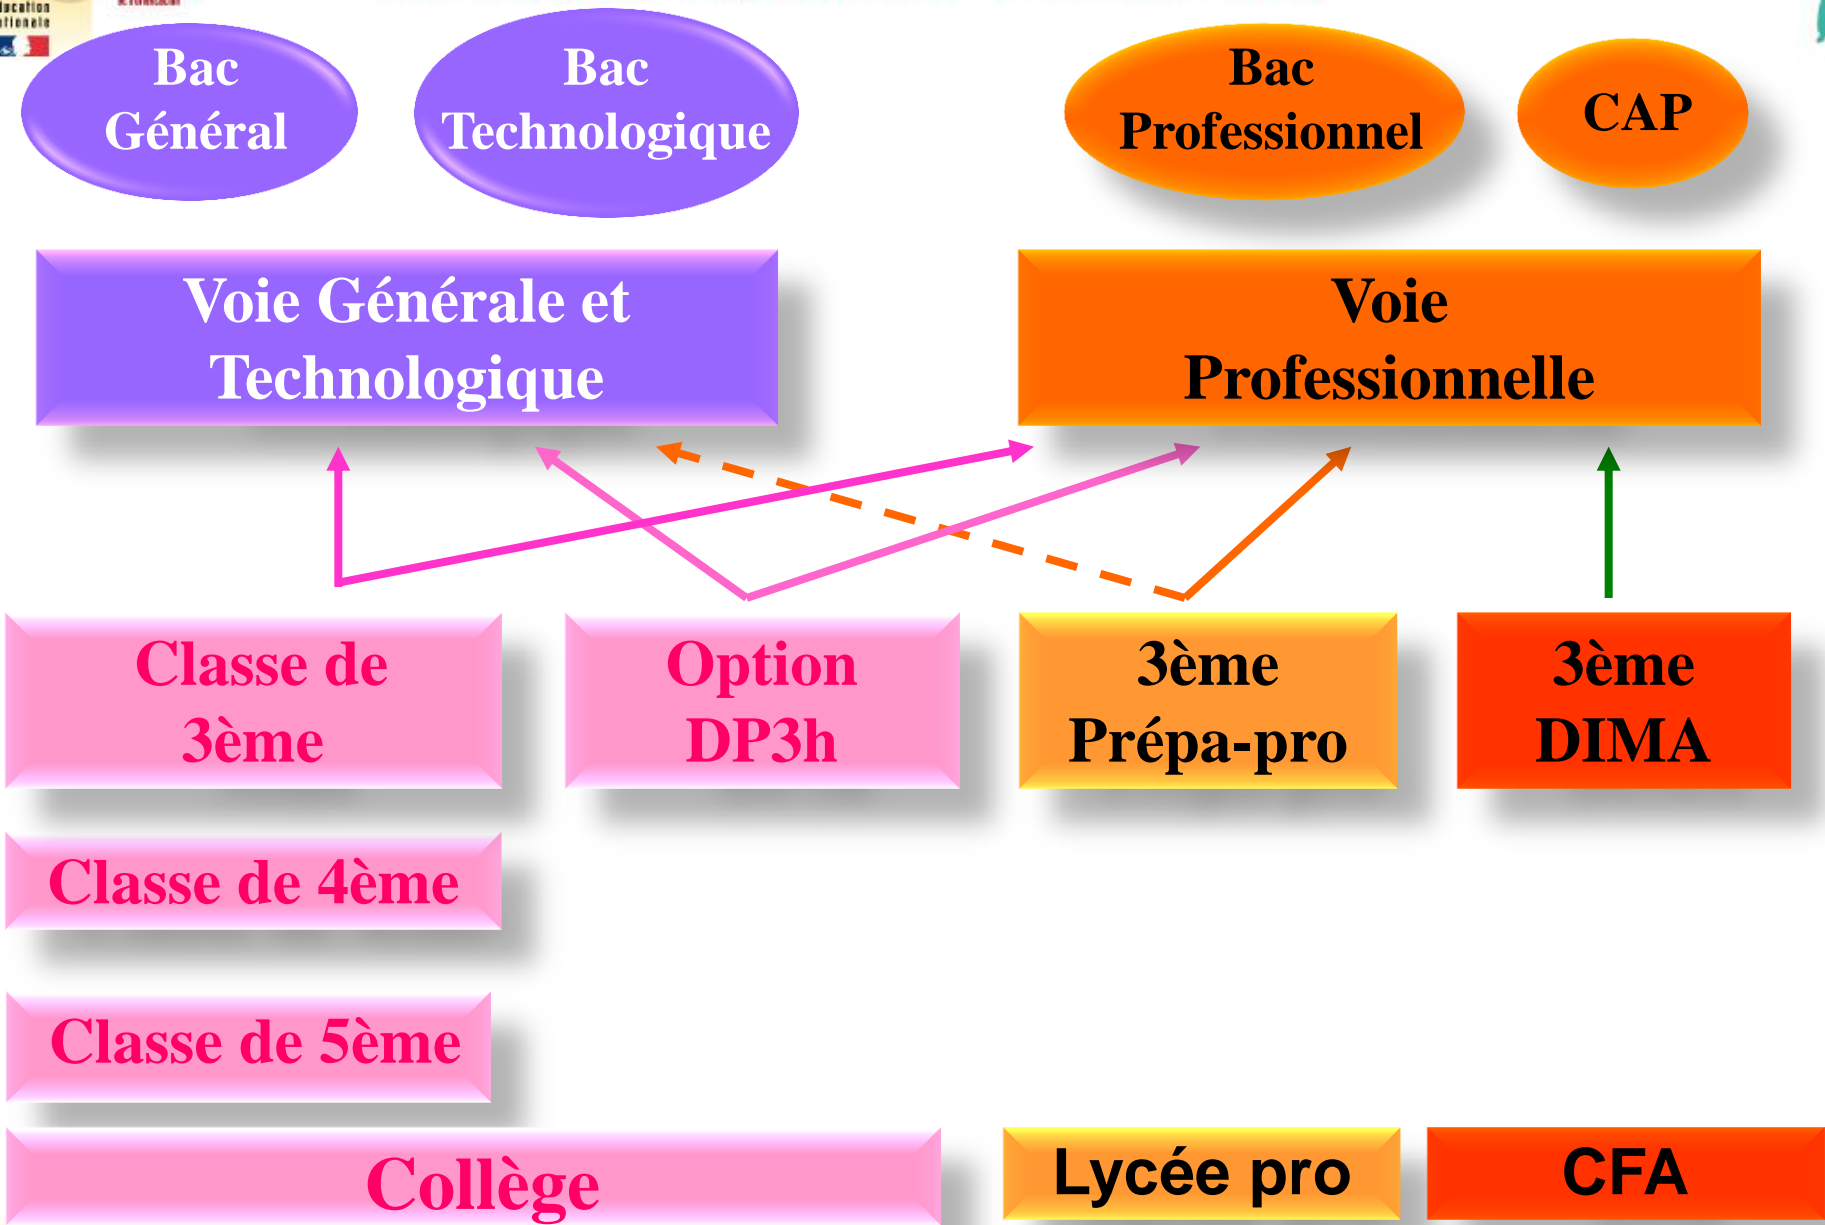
Bac Général

Bac Technologique

Bac Professionnel

CAP

Voie Générale et Technologique

Voie Professionnelle

Classe de 3ème

Option DP3h

3ème Prépa-pro

3ème DIMA

Classe de 4ème

Classe de 5ème

Collège

Lycée pro

CFA